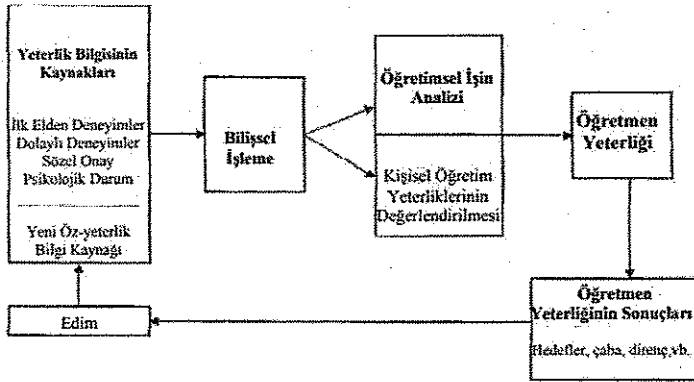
Yeterlik Bilgisinin Kaynakları

İlk Elden Deneyimler
Dolaylı Deneyimler
Sözel Onay
Psikolojik Durum

Yeni Öz-yeterlik Bilgi Kaynağı

Bilişsel İşleme

Öğretimsel İşin Analizi

Kişisel Öğretim Yeterliklerinin Değerlendirilmesi

Öğretmen Yeterliği

Öğretmen Yeterliğinin Sonuçları

Hedefler, çaba, direnç vb.

Edim